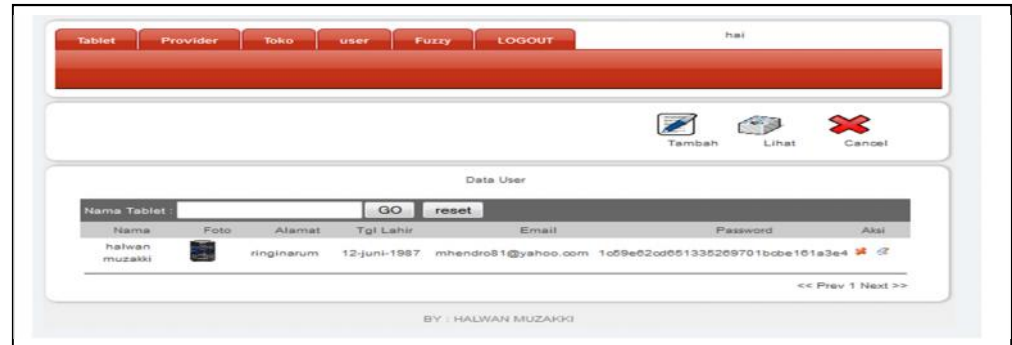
Tablet Provider Toko user Fuzzy LOGOUT

hai

Tambah Lihat Cancel

Data User

Nama Tablet : GO reset

| Nama | Foto | Alamat | Tgl Lahir | Email | Password | Aksi |
|---|---|---|---|---|---|---|
| halwan muzakki | | ringinarum | 12-juni-1987 | mhendro81@yahoo.com | 1c59e62cd651335269701bcbe161a3e4 | |

<< Prev 1 Next >>

BY : HALWAN MUZAKKI